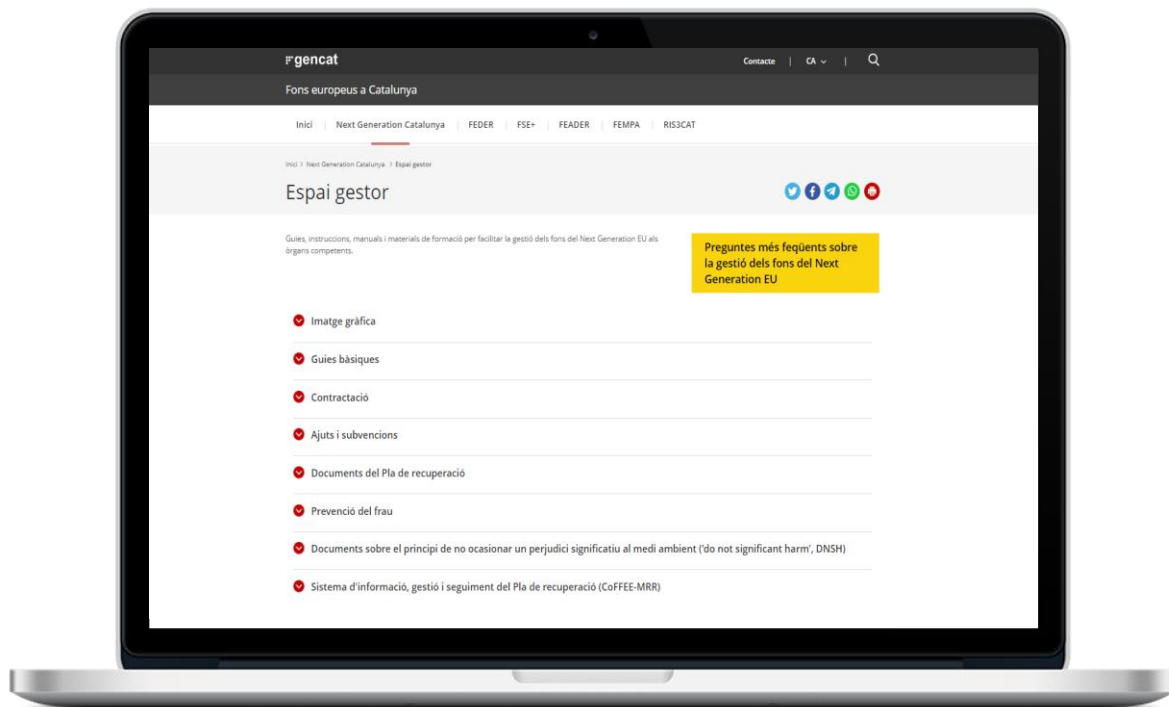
gencat

Contacte | CA | 

Fons europeus a Catalunya

Inici | Next Generation Catalunya | FEDER | FSE+ | FEADER | FEMPA | RIS3CAT

Inici > Next Generation Catalunya > Espai gestor

Espai gestor

Guies, instruccions, manuals i materials de formació per facilitar la gestió dels fons del Next Generation EU als òrgans competents.

Preguntes més feqüents sobre la gestió dels fons del Next Generation EU

Imatge gràfica

Guies bàsiques

Contractació

Ajuts i subvencions

Documents del Pla de recuperació

Prevenció del frau

Documents sobre el principi de no ocasionar un perjudici significatiu al medi ambient ('do not significant harm', DNSH)

Sistema d'informació, gestió i seguiment del Pla de recuperació (CoFFEE-MRR)